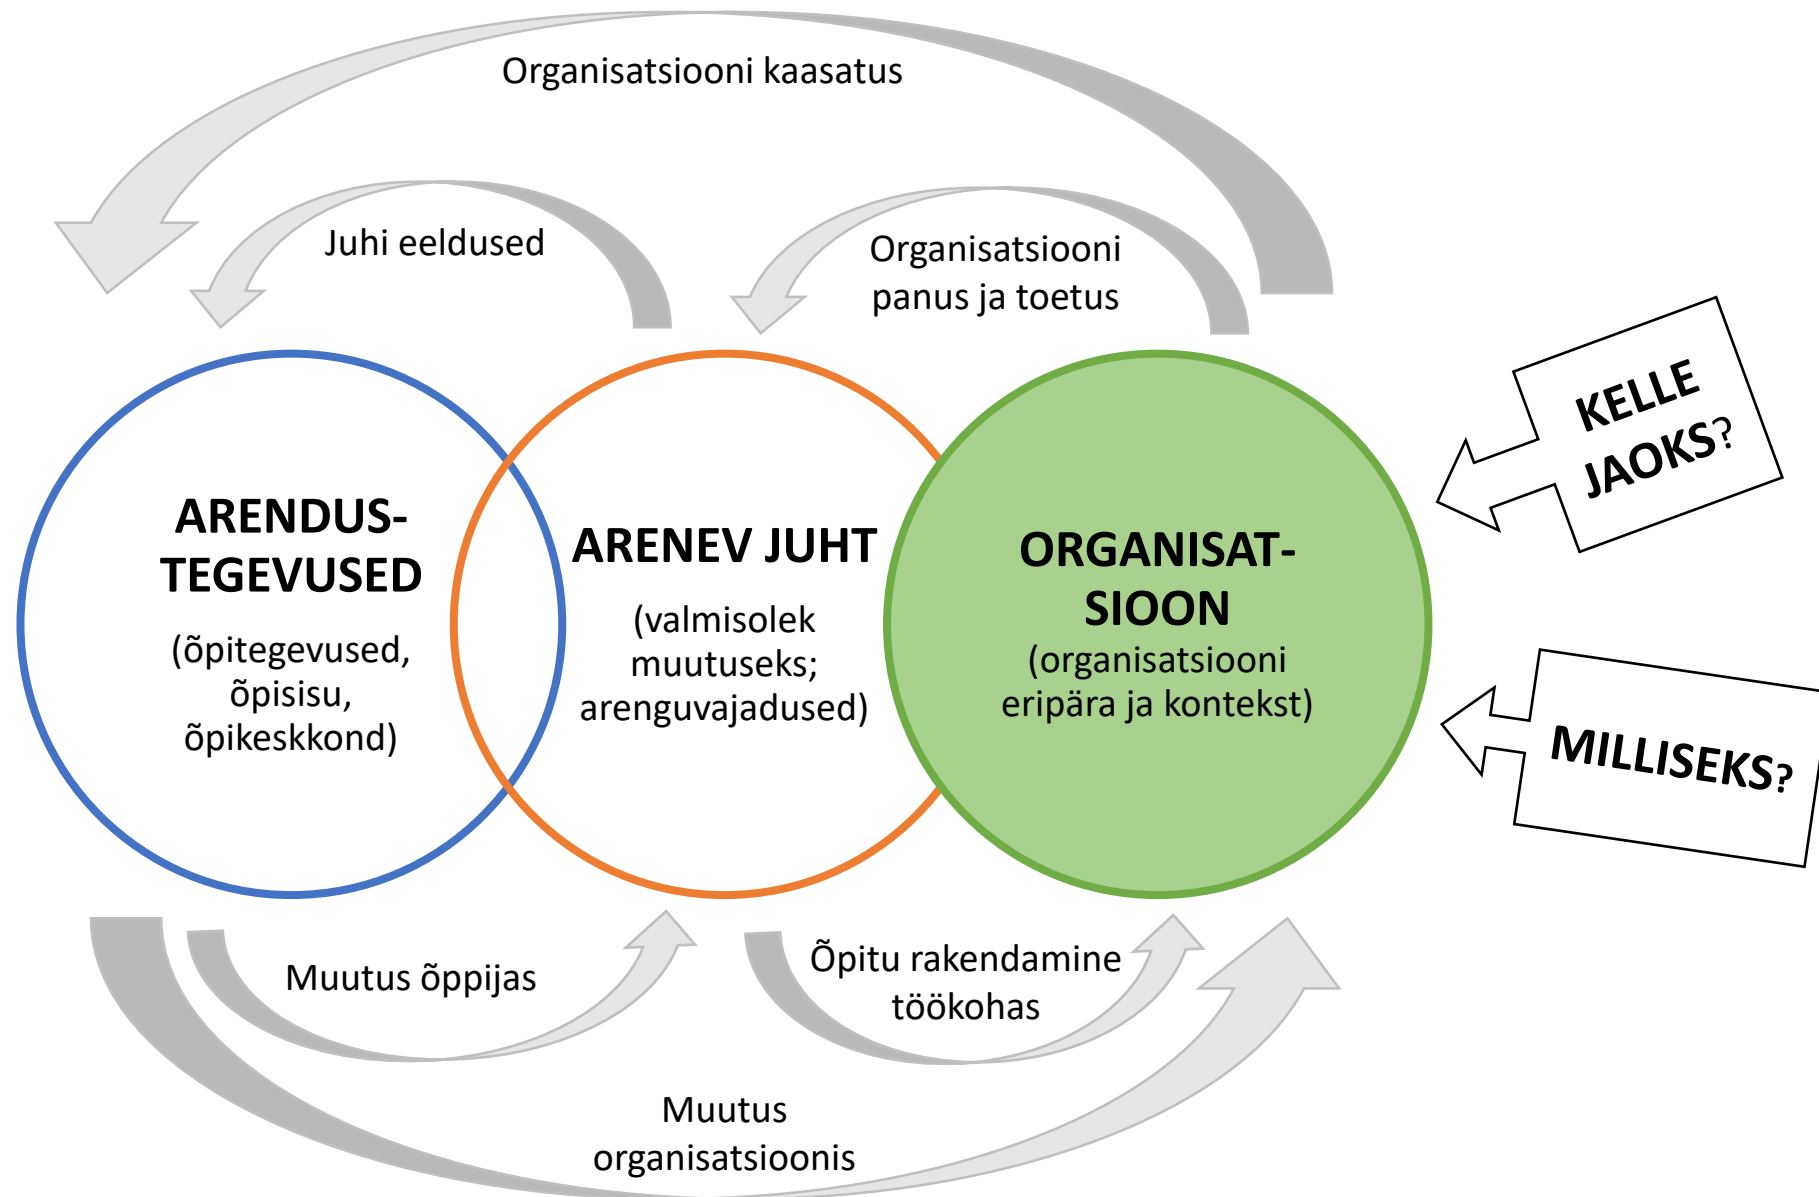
Organisatsiooni kaasatus

Juhi eeldused

Organisatsiooni panus ja toetus

KELLE JAOKS?

ARENDUS-TEGEVUSED

(õpitegevused, õpisisu, õpikeskkond)

ARENEV JUHT

(valmisolek muutuseks; arenguvajadused)

ORGANISAT-SIOON

(organisatsiooni eripära ja kontekst)

MILLISEKS?

Muutus õppijas

Õpitu rakendamine töökohas

Muutus organisatsioonis